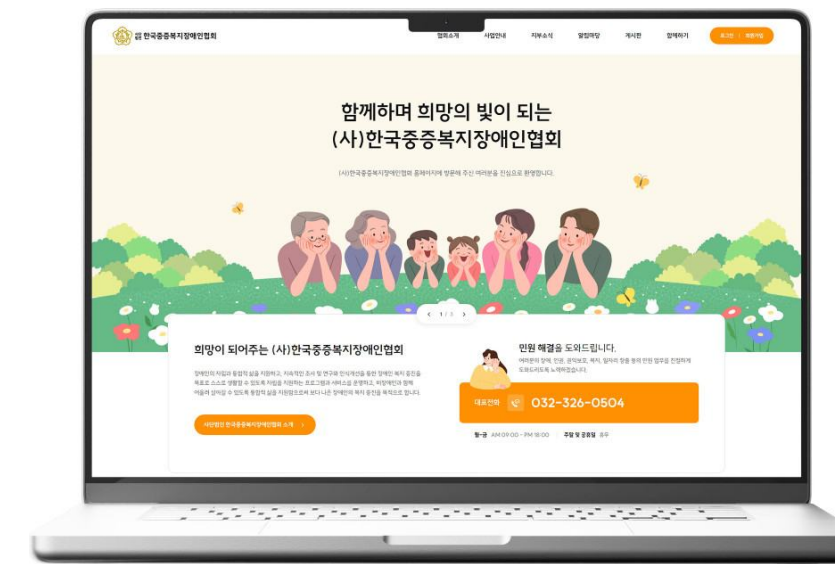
(사)한국중증복지장애인협회

협회소개 사업안내 지부소식 알림마당 게시판 함께하기 로그인 | 회원가입

함께하며 희망의 빛이 되는
(사)한국중증복지장애인협회

(사)한국중증복지장애인협회 홈페이지에 방문해 주신 여러분을 진심으로 환영합니다.

< 1 / 3 >

희망이 되어주는 (사)한국중증복지장애인협회

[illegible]

사단법인 한국중증복지장애인협회 소개 >

민원 해결을 도와드립니다.

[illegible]

대표전화 032-326-0504

월-금 AM 09:00 - PM 18:00 주말 및 공휴일 휴무